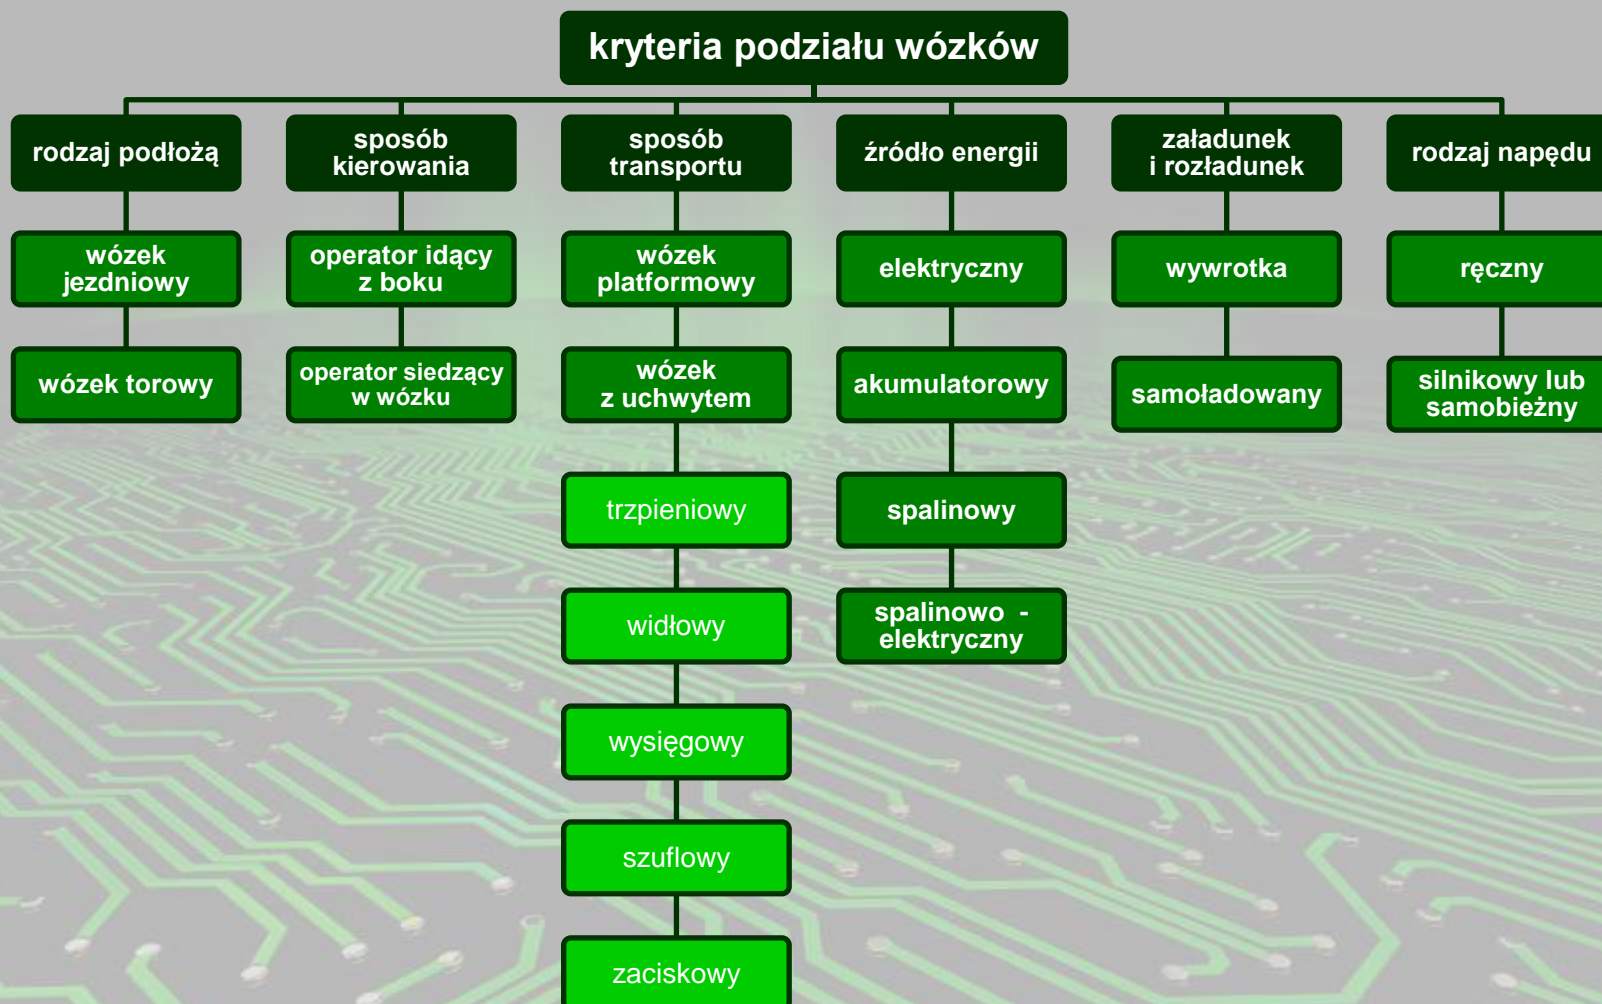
kryteria podziału wózków

rodzaj podłożą

wózek jezdniowy

wózek torowy

sposób kierowania

operator idący z boku

operator siedzący w wózku

sposób transportu

wózek platformowy

wózek z uchwytem

trzpieniowy

widłowy

wysięgowy

szuflowy

zaciskowy

źródło energii

elektryczny

akumulatorowy

spalinowy

spalinowo - elektryczny

załadunek i rozładunek

wywrotka

samoładowany

rodzaj napędu

ręczny

silnikowy lub samobieżny